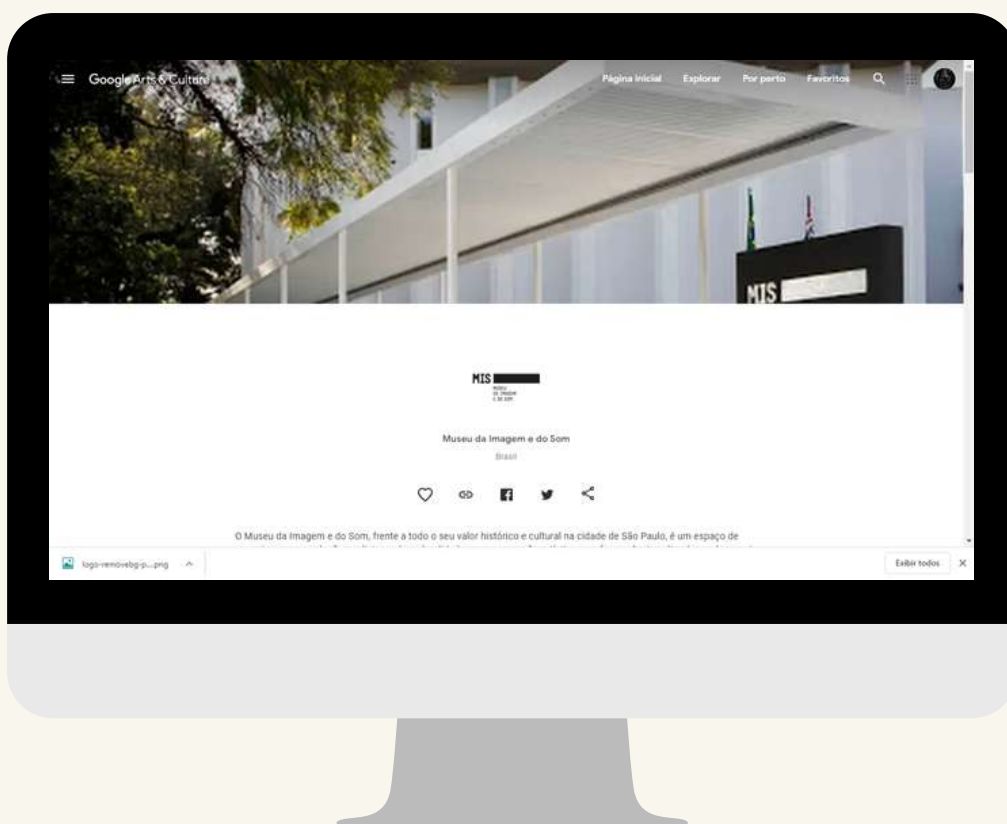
Google Arts & Culture

Página inicial Explorar Por perto Favoritos

MIS

MIS
MUSEU DA IMAGEM E DO SOM

Museu da Imagem e do Som
Brasil

O Museu da Imagem e do Som, frente a todo o seu valor histórico e cultural na cidade de São Paulo, é um espaço de

logo-removebg-p....png ^

Exibir todos ×